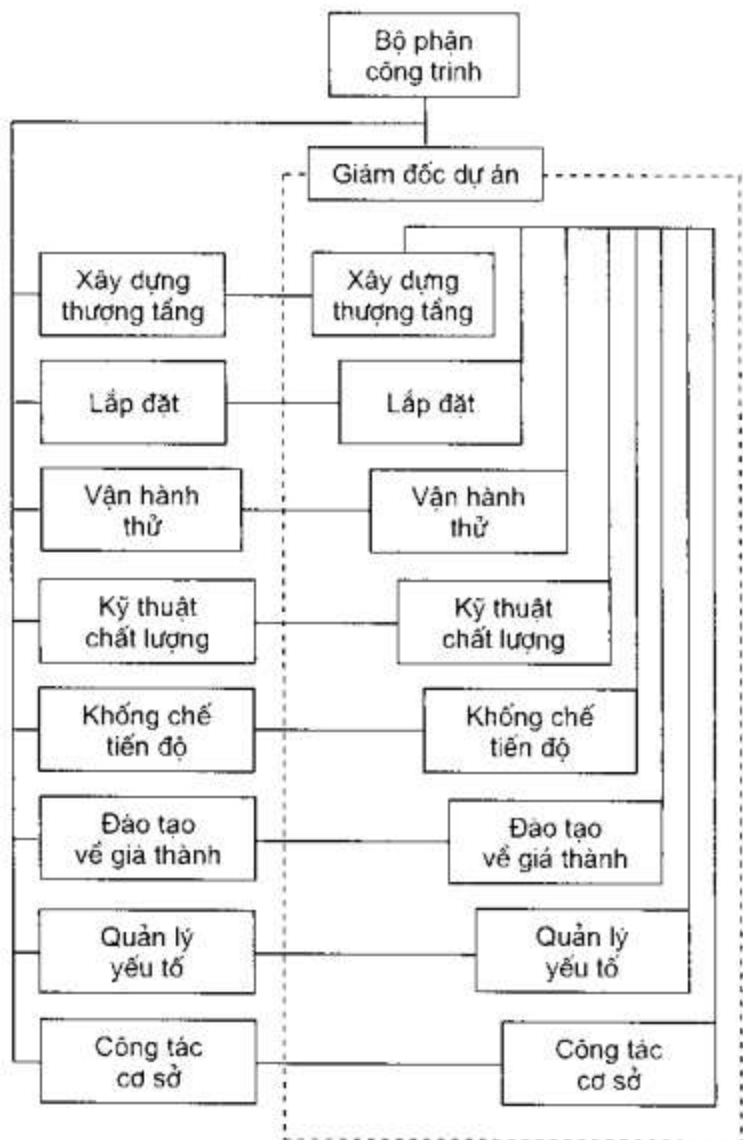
Bộ phận công trình

Giám đốc dự án

Xây dựng thượng tầng

Xây dựng thượng tầng

Lắp đặt

Lắp đặt

Vận hành thử

Vận hành thử

Kỹ thuật chất lượng

Kỹ thuật chất lượng

Khống chế tiến độ

Khống chế tiến độ

Đào tạo về giá thành

Đào tạo về giá thành

Quản lý yếu tố

Quản lý yếu tố

Công tác cơ sở

Công tác cơ sở